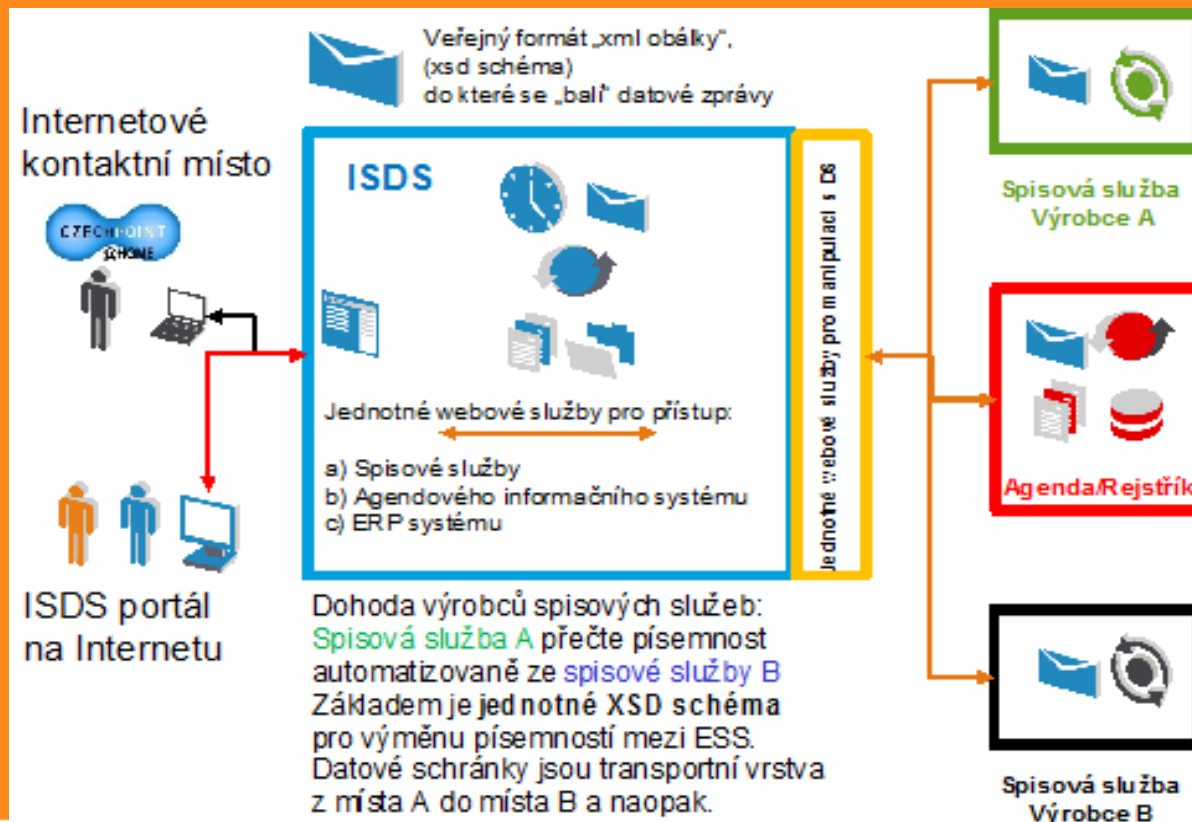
Veřejný formát „xml obálky", (xsd schéma) do které se „balí" datové zprávy

Internetové kontaktní místo

CZECHPOINT @HOME

ISDS

Jednotné webové služby pro přístup:

a) Spisové služby
b) Agendového informačního systému
c) ERP systému

Jednotné webové služby pro manipulaci s DS

ISDS portál na Internetu

Dohoda výrobců spisových služeb:
Spisová služba A přečte písemnost automatizovaně ze spisové služby B
Základem je jednotné XSD schéma pro výměnu písemností mezi ESS.
Datové schránky jsou transportní vrstva z místa A do místa B a naopak.

Spisová služba Výrobce A

Agenda/Rejstřík

Spisová služba Výrobce B